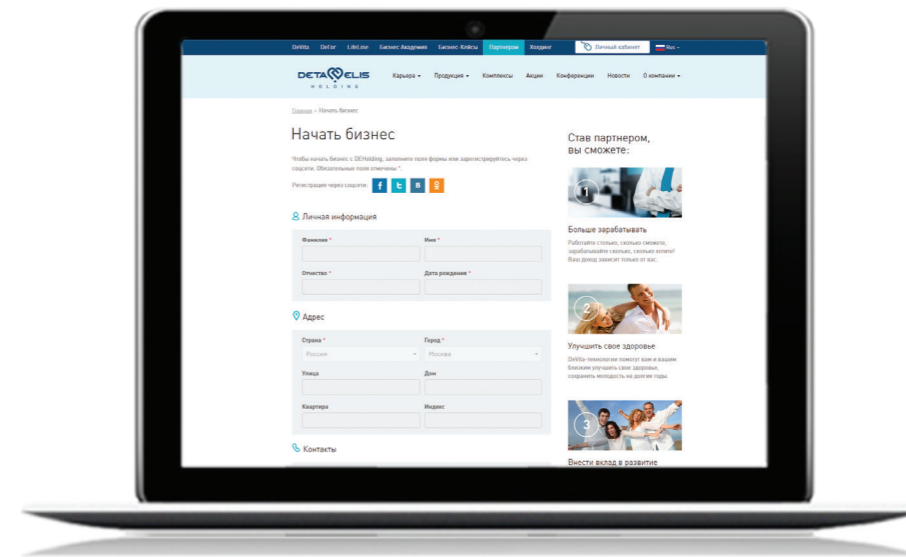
DeVita DeTer LifeLine Бизнес Академия Бизнес-Кейсы Партнером Холдинг Личный кабинет Rus

DETA ELIS HOLDING

Карьера Продукция Комплексы Акции Конференции Новости О компании

Главная » Начать бизнес

Начать бизнес

Чтобы начать бизнес с DEHolding, заполните поля формы или зарегистрируйтесь через соцсети. Обязательные поля отмечены *.

Регистрация через соцсети: f t в ok

Личная информация

Фамилия *
Имя *
Отчество *
Дата рождения *

Адрес

Страна *
Россия
Город *
Москва
Улица
Дом
Квартира
Индекс

Контакты

Став партнером, вы сможете:

1

Больше зарабатывать

Работайте столько, сколько сможете, зарабатывайте столько, сколько хотите! Ваш доход зависит только от вас.

2

Улучшить свое здоровье

DeVita-технологии помогут вам и вашим близким улучшить свое здоровье, сохранить молодость на долгие годы.

3

Внести вклад в развитие